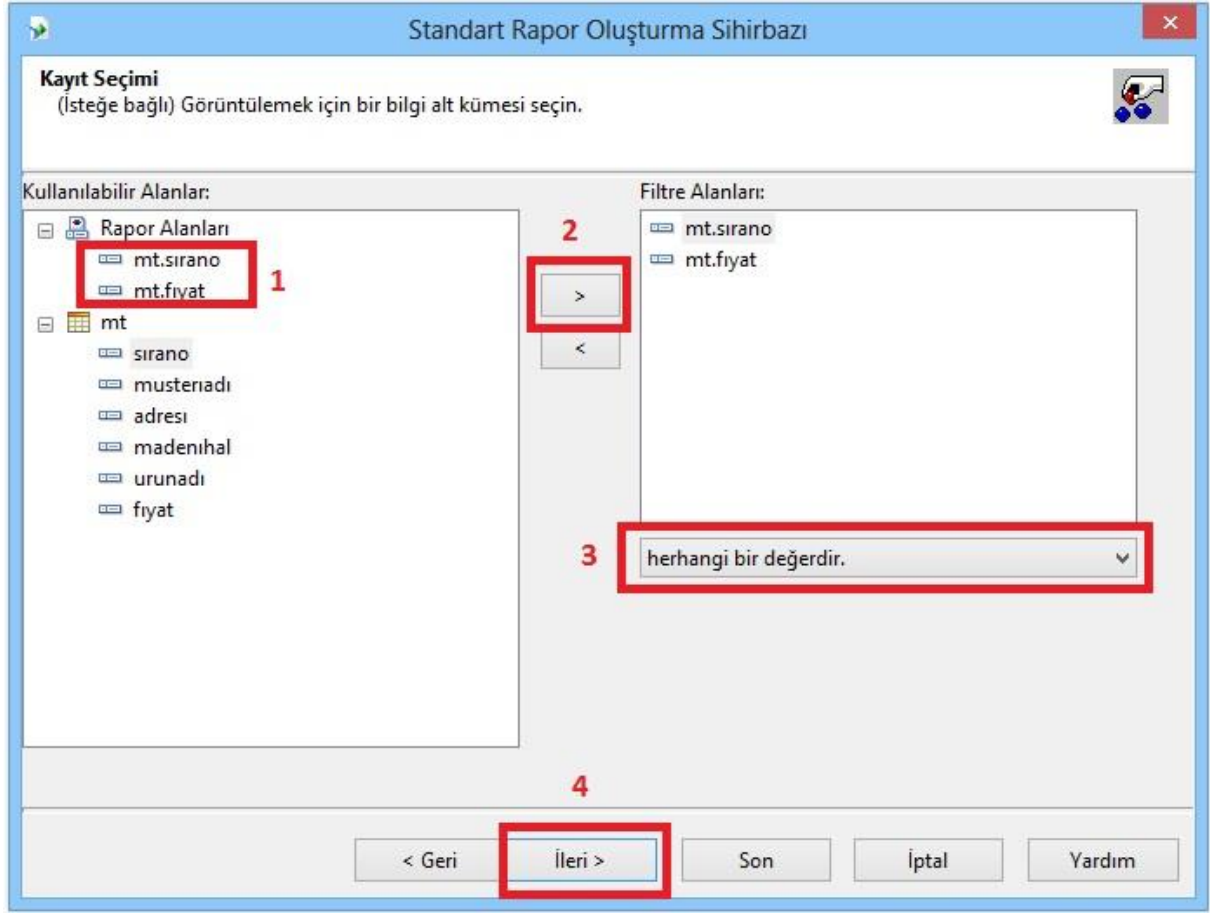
Standart Rapor Oluşturma Sihirbazı

Kayıt Seçimi
(İsteğe bağlı) Görüntülemek için bir bilgi alt kümesi seçin.

Kullanılabilir Alanlar:
Rapor Alanları
mt.sırano
mt.fıyat
1
mt
sırano
musterıadı
adresı
madenıhal
urunadı
fıyat

2
>
<

Filtre Alanları:
mt.sırano
mt.fıyat

3
herhangi bir değerdir.

4
< Geri
İleri >
Son
İptal
Yardım